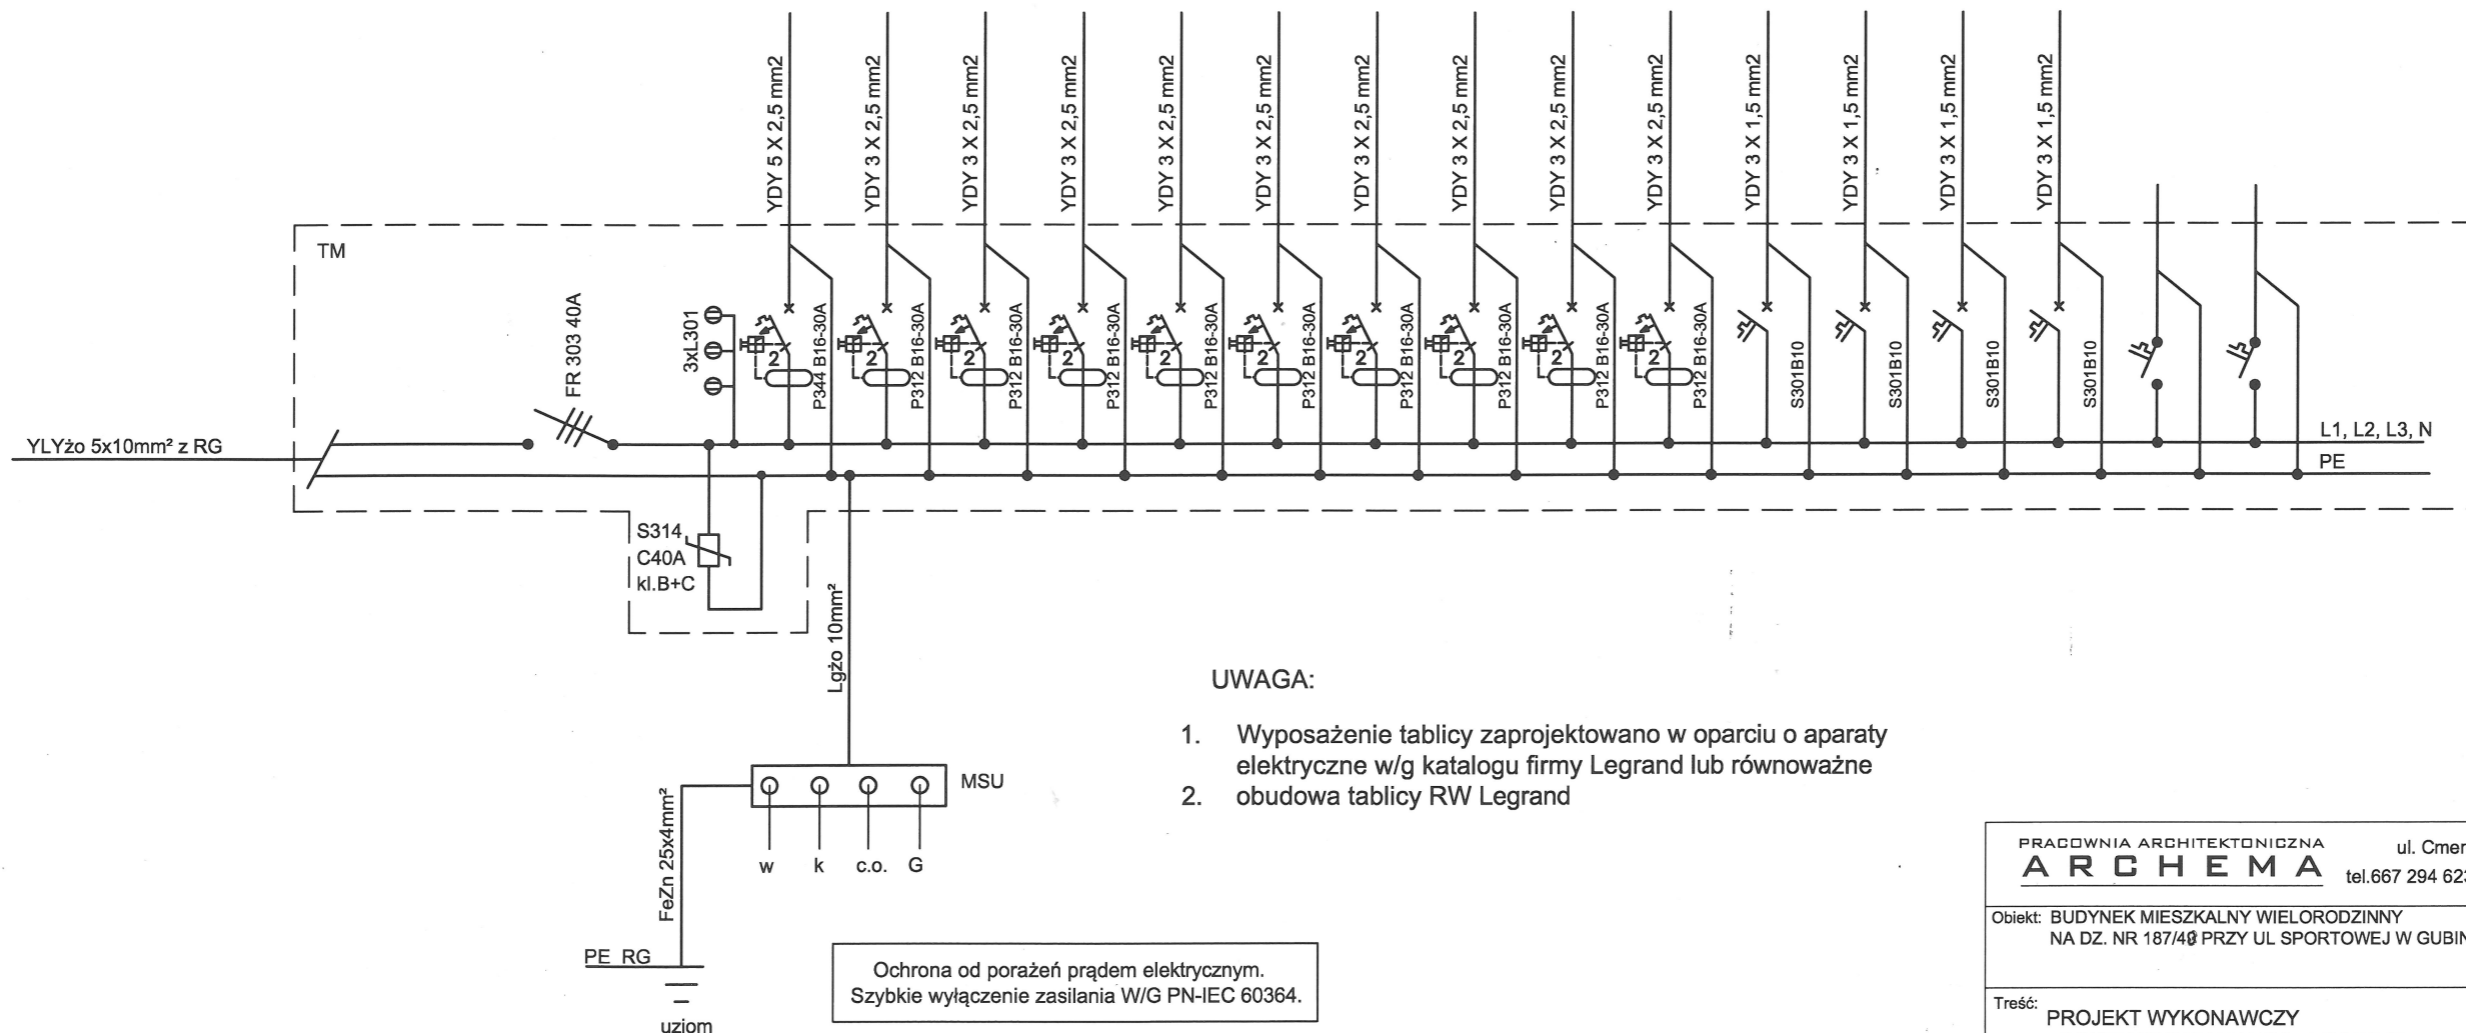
YDY 5 X 2,5 mm2
YDY 3 X 2,5 mm2
YDY 3 X 2,5 mm2
YDY 3 X 2,5 mm2
YDY 3 X 2,5 mm2
YDY 3 X 2,5 mm2
YDY 3 X 2,5 mm2
YDY 3 X 2,5 mm2
YDY 3 X 2,5 mm2
YDY 3 X 2,5 mm2
YDY 3 X 1,5 mm2
YDY 3 X 1,5 mm2
YDY 3 X 1,5 mm2
YDY 3 X 1,5 mm2

TM

FR 303 40A

3xL301

2 P344 B16-30A
2 P312 B16-30A
2 P312 B16-30A
2 P312 B16-30A
2 P312 B16-30A
2 P312 B16-30A
2 P312 B16-30A
2 P312 B16-30A
2 P312 B16-30A
2 P312 B16-30A
S301B10
S301B10
S301B10
S301B10

YLYżo 5x10mm² z RG

L1, L2, L3, N
PE

S314
C40A
kl.B+C

Lgżo 10mm²

UWAGA:

1. Wyposażenie tablicy zaprojektowano w oparciu o aparaty elektryczne w/g katalogu firmy Legrand lub równoważne
2. obudowa tablicy RW Legrand

MSU

w k c.o. G

FeZn 25x4mm²

PE RG

uziom

Ochrona od porażeń prądem elektrycznym.
Szybkie wyłączenie zasilania W/G PN-IEC 60364.

PRACOWNIA ARCHITEKTONICZNA
ARCHEMA
ul. Cmer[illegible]
tel.667 294 62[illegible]

Obiekt: BUDYNEK MIESZKALNY WIELORODZINNY
NA DZ. NR 187/40 PRZY UL SPORTOWEJ W GUBI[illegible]

Treść: PROJEKT WYKONAWCZY